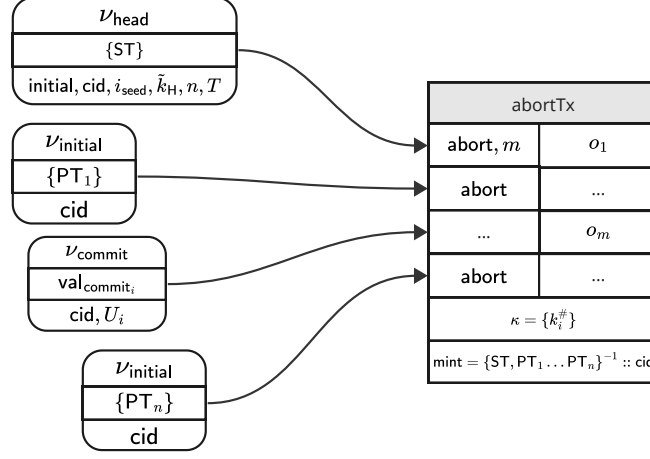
$\nu_{\mathsf{head}}$

{ST}

initial, cid, $i_{\mathsf{seed}}$, $\tilde{k}_{\mathsf{H}}$, $n$, $T$

$\nu_{\mathsf{initial}}$

{$\mathsf{PT}_1$}

cid

$\nu_{\mathsf{commit}}$

$\mathsf{val}_{\mathsf{commit}_i}$

cid, $U_i$

$\nu_{\mathsf{initial}}$

{$\mathsf{PT}_n$}

cid

abortTx

| abort, $m$ | $o_1$ |
|---|---|
| abort | ... |
| ... | $o_m$ |
| abort | ... |

$\kappa = \{k_i^{\#}\}$

mint = $\{\mathsf{ST}, \mathsf{PT}_1 \ldots \mathsf{PT}_n\}^{-1}$ :: cid